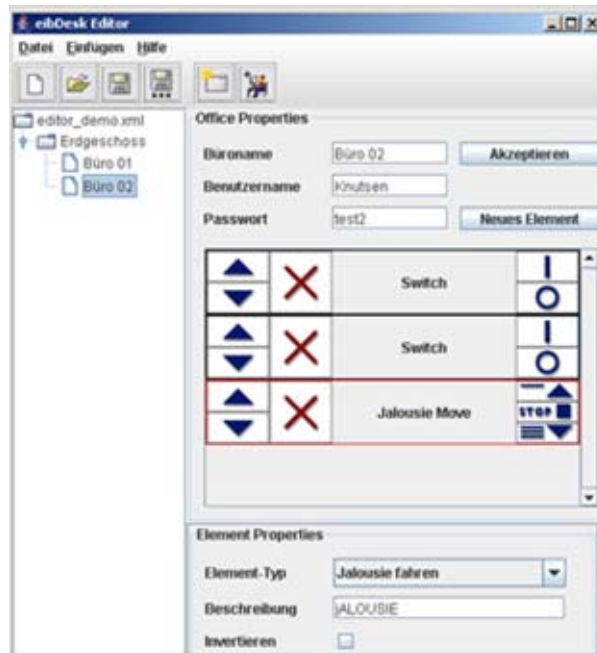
eibDesk Editor

Datei Einfügen Hilfe

editor_demo.xml
Erdgeschoss
Büro 01
Büro 02

Office Properties

Büroname Büro 02 Akzeptieren

Benutzername Knutsen

Passwort test2 Neues Element

Switch

Switch

Jalousie Move

STOP

Element Properties

Element-Typ Jalousie fahren

Beschreibung JALOUSIE

Invertieren